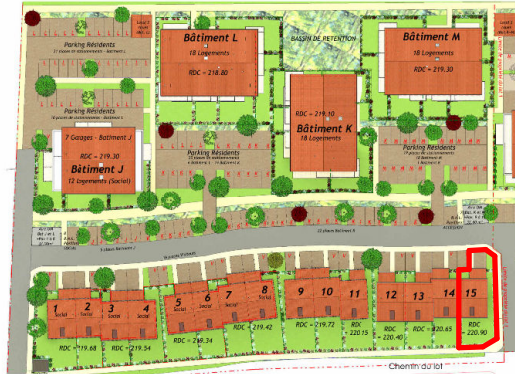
Bâtiment L
18 Logements
RDC = 218.80

BASSIN DE RETENTION

Bâtiment M
18 Logements
RDC = 219.30

Parking Résidents

Parking Résidents

RDC = 219.10
Bâtiment K
18 Logements

7 Garages - Bâtiment J
RDC = 219.30
Bâtiment J
12 Logements (Social)

Parking Résidents

Parking Résidents

1
2
3
4
5
6
7
8
9
10
11
12
13
14
15

Social
Social
Social
Social
Social
Social

RDC = 219.68
RDC = 219.54
RDC = 219.34
RDC = 219.42
RDC = 219.72
RDC 220.15
RDC = 220.40
RDC = 220.65
RDC = 220.90

Chemin du lot